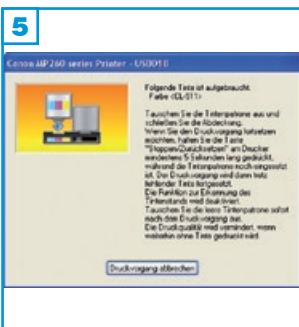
5

Canon MP260 series Printer - USB010

Folgende Tinte ist aufgebraucht.
Farbe (CL-511)

Tauschen Sie die Tintenpatrone aus und schließen Sie die Abdeckung.
Wenn Sie den Druckvorgang fortsetzen möchten, halten Sie die Taste "Stopp/Zurücksetzen" am Drucker mindestens 5 Sekunden lang gedrückt, während der Tintenpatrone noch eingesetzt ist. Der Druckvorgang wird dann trotz fehlender Tinte fortgesetzt.
Die Funktion zur Erkennung des Tintenstands wird deaktiviert.
Tauschen Sie die leere Tintenpatrone sofort nach dem Druckvorgang aus.
Die Druckqualität wird vermindert, wenn weiterhin ohne Tinte gedruckt wird.

Druckvorgang abbrechen